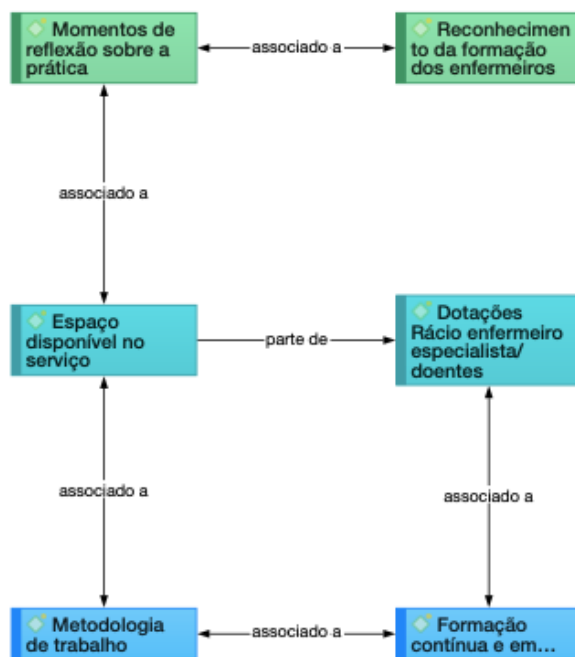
Momentos de reflexão sobre a prática

associado a

Reconhecimento da formação dos enfermeiros

associado a

Espaço disponível no serviço

parte de

Dotações Rácio enfermeiro especialista/ doentes

associado a

associado a

Metodologia de trabalho

associado a

Formação contínua e em...